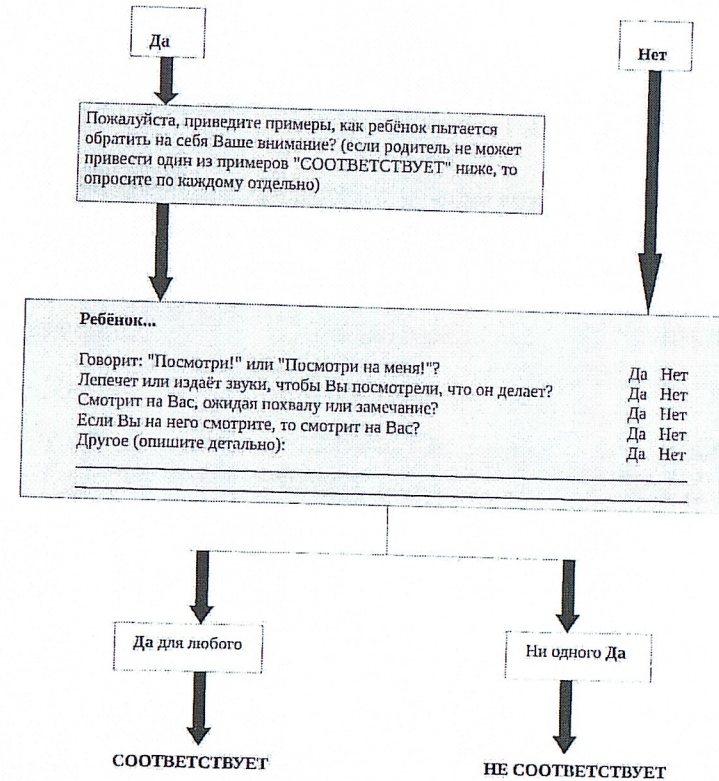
Да

Нет

Пожалуйста, приведите примеры, как ребёнок пытается обратить на себя Ваше внимание? (если родитель не может привести один из примеров "СООТВЕТСТВУЕТ" ниже, то опросите по каждому отдельно)

Ребёнок...

Говорит: "Посмотри!" или "Посмотри на меня!"? Да Нет
Лепечет или издаёт звуки, чтобы Вы посмотрели, что он делает? Да Нет
Смотрит на Вас, ожидая похвалу или замечание? Да Нет
Если Вы на него смотрите, то смотрит на Вас? Да Нет
Другое (опишите детально): Да Нет

Да для любого

Ни одного Да

СООТВЕТСТВУЕТ

НЕ СООТВЕТСТВУЕТ